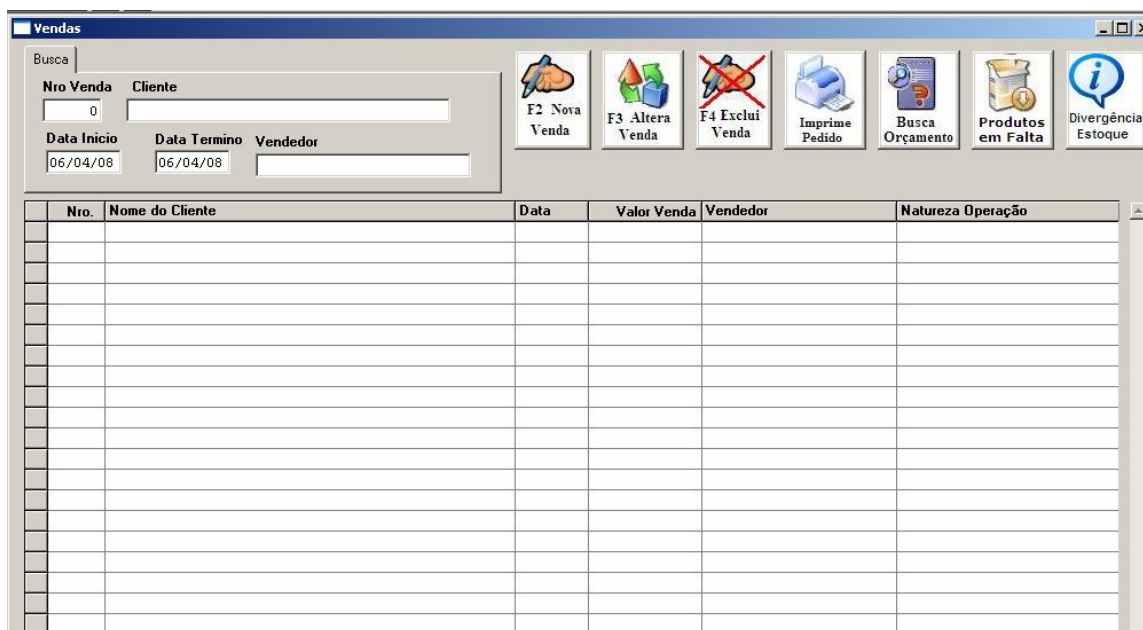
Vendas

Busca

Nro Venda
0
Cliente

Data Inicio
06/04/08
Data Termino
06/04/08
Vendedor

F2 Nova Venda
F3 Altera Venda
F4 Exclui Venda
Imprime Pedido
Busca Orçamento
Produtos em Falta
Divergência Estoque

| | Nro. | Nome do Cliente | Data | Valor Venda | Vendedor | Natureza Operação |
|---|---|---|---|---|---|---|
| | | | | | | |